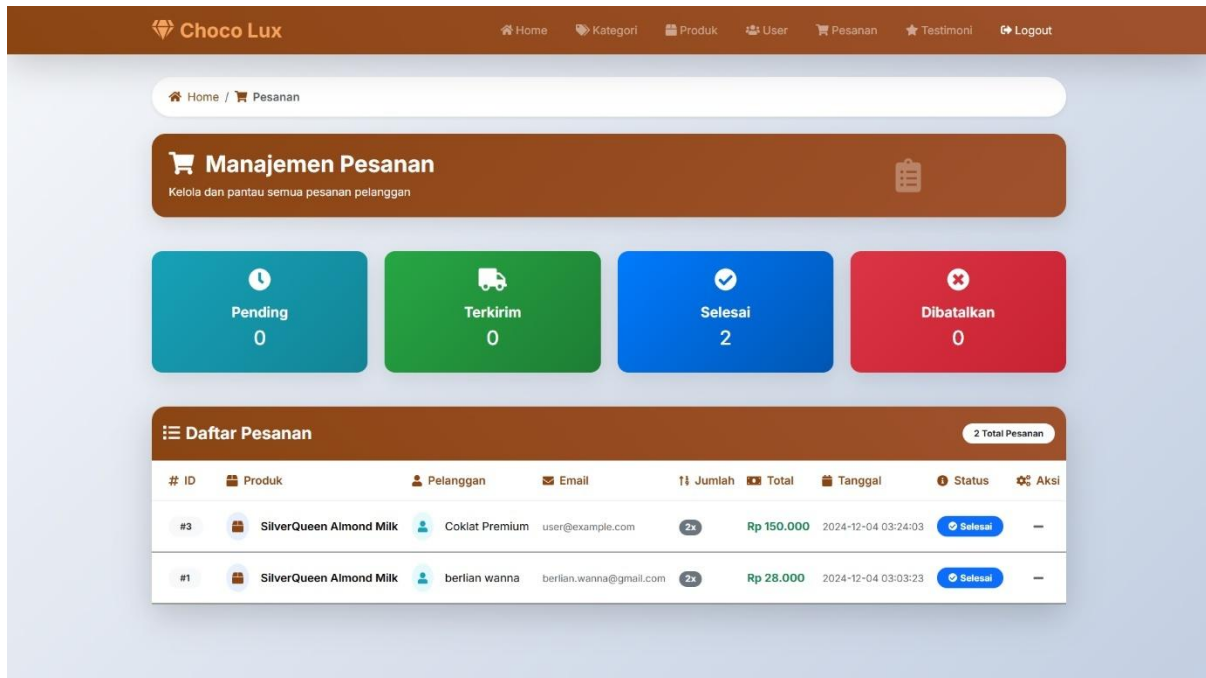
Choco Lux

Home Kategori Produk User Pesanan Testimoni Logout

Home / Pesanan

Manajemen Pesanan

Kelola dan pantau semua pesanan pelanggan

Pending
0

Terkirim
0

Selesai
2

Dibatalkan
0

Daftar Pesanan

2 Total Pesanan

| # ID | Produk | Pelanggan | Email | Jumlah | Total | Tanggal | Status | Aksi |
|---|---|---|---|---|---|---|---|---|
| #3 | SilverQueen Almond Milk | Coklat Premium | user@example.com | 2x | Rp 150.000 | 2024-12-04 03:24:03 | Selesai | — |
| #1 | SilverQueen Almond Milk | berlian wanna | berlian.wanna@gmail.com | 2x | Rp 28.000 | 2024-12-04 03:03:23 | Selesai | — |